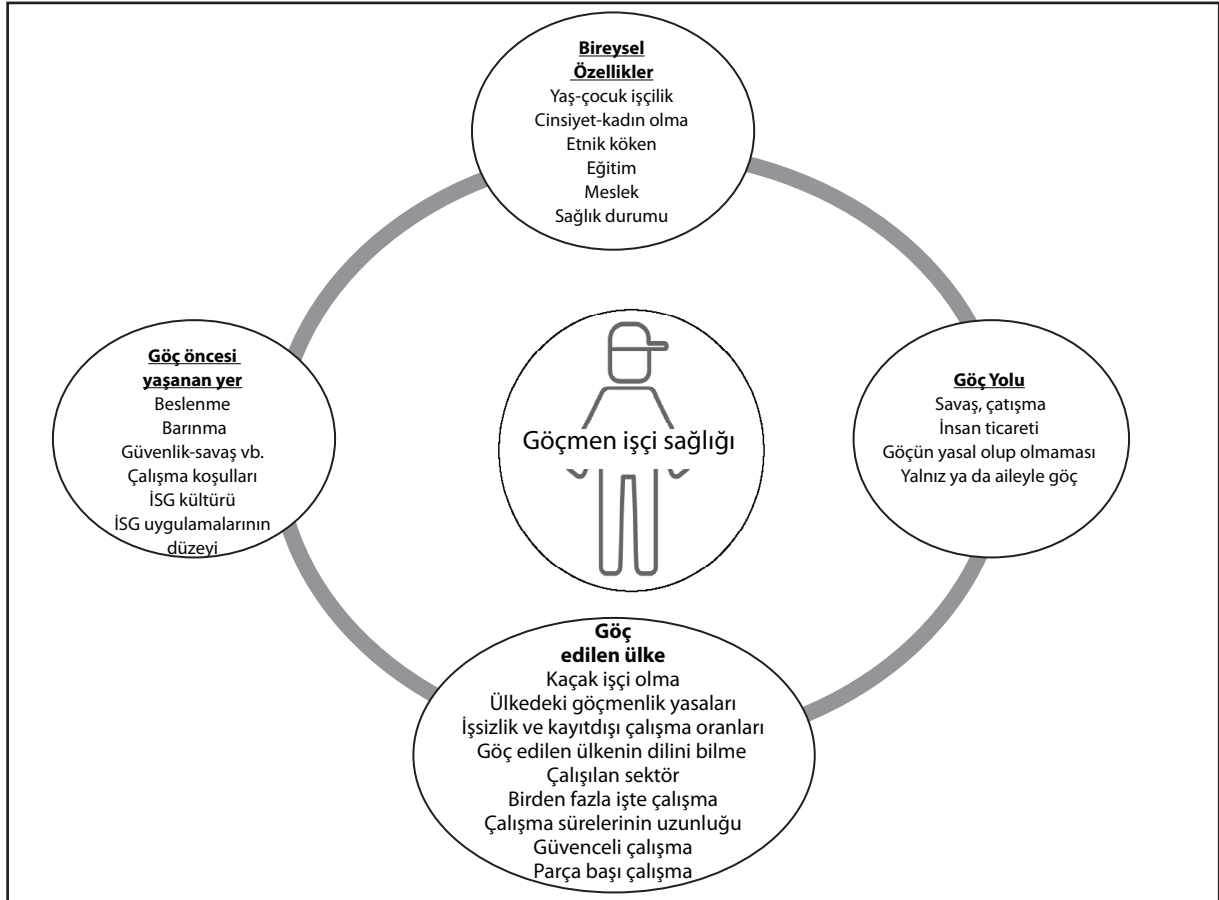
Bireysel Özellikler
Yaş-çocuk işçilik
Cinsiyet-kadın olma
Etnik köken
Eğitim
Meslek
Sağlık durumu

Göç öncesi yaşanan yer
Beslenme
Barınma
Güvenlik-savaş vb.
Çalışma koşulları
İSG kültürü
İSG uygulamalarının düzeyi

Göçmen işçi sağlığı

Göç Yolu
Savaş, çatışma
İnsan ticareti
Göçün yasal olup olmaması
Yalnız ya da aileyle göç

Göç edilen ülke
Kaçak işçi olma
Ülkedeki göçmenlik yasaları
İşsizlik ve kayıtdışı çalışma oranları
Göç edilen ülkenin dilini bilme
Çalışılan sektör
Birden fazla işte çalışma
Çalışma sürelerinin uzunluğu
Güvenceli çalışma
Parça başı çalışma